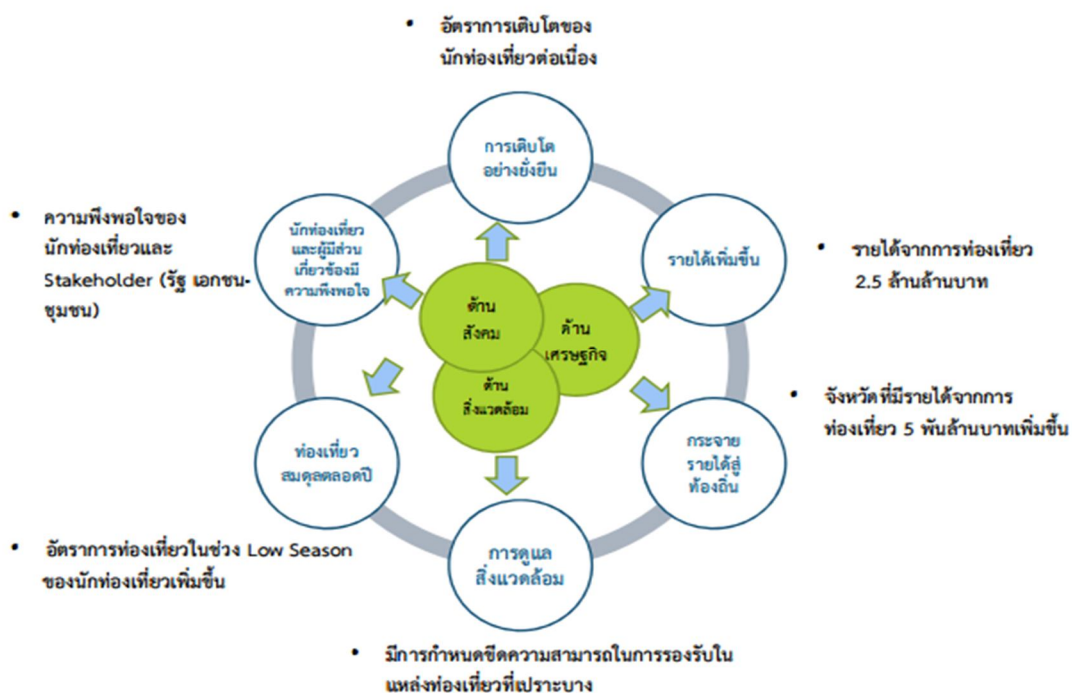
• อัตราการเติบโตของนักท่องเที่ยวต่อเนื่อง

การเติบโต อย่างยั่งยืน

• ความพึงพอใจของนักท่องเที่ยวและ Stakeholder (รัฐ เอกชน-ชุมชน)

นักท่องเที่ยว และผู้มีส่วนเกี่ยวข้องมีความพึงพอใจ

รายได้เพิ่มขึ้น

• รายได้จากการท่องเที่ยว 2.5 ล้านล้านบาท

ด้าน สังคม

ด้าน เศรษฐกิจ

ด้าน สิ่งแวดล้อม

• จังหวัดที่มีรายได้จากการท่องเที่ยว 5 พันล้านบาทเพิ่มขึ้น

ท่องเที่ยว สมดุลตลอดปี

กระจาย รายได้สู่ ท้องถิ่น

• อัตราการท่องเที่ยวในช่วง Low Season ของนักท่องเที่ยวเพิ่มขึ้น

การดูแล สิ่งแวดล้อม

• มีการกำหนดขีดความสามารถในการรองรับในแหล่งท่องเที่ยวที่เปราะบาง